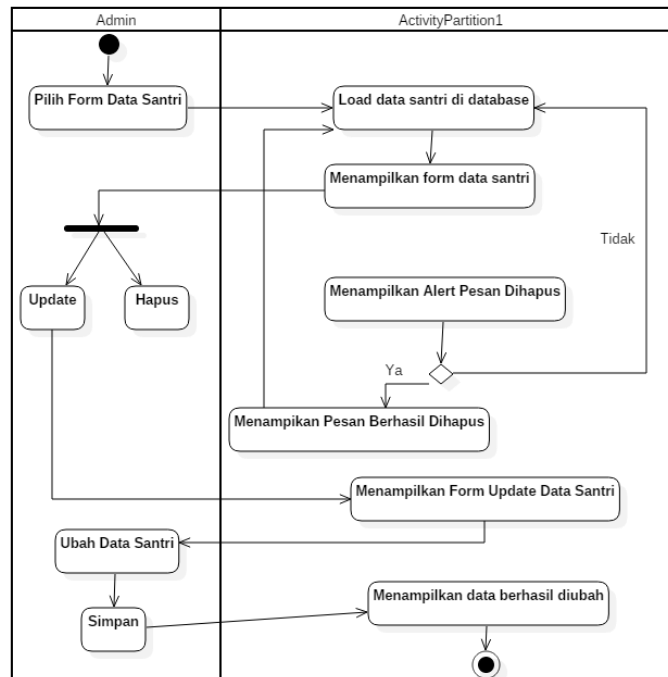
Admin

ActivityPartition1

Pilih Form Data Santri

Load data santri di database

Menampilkan form data santri

Tidak

Update

Hapus

Menampilkan Alert Pesan Dihapus

Ya

Menampikan Pesan Berhasil Dihapus

Menampilkan Form Update Data Santri

Ubah Data Santri

Simpan

Menampilkan data berhasil diubah